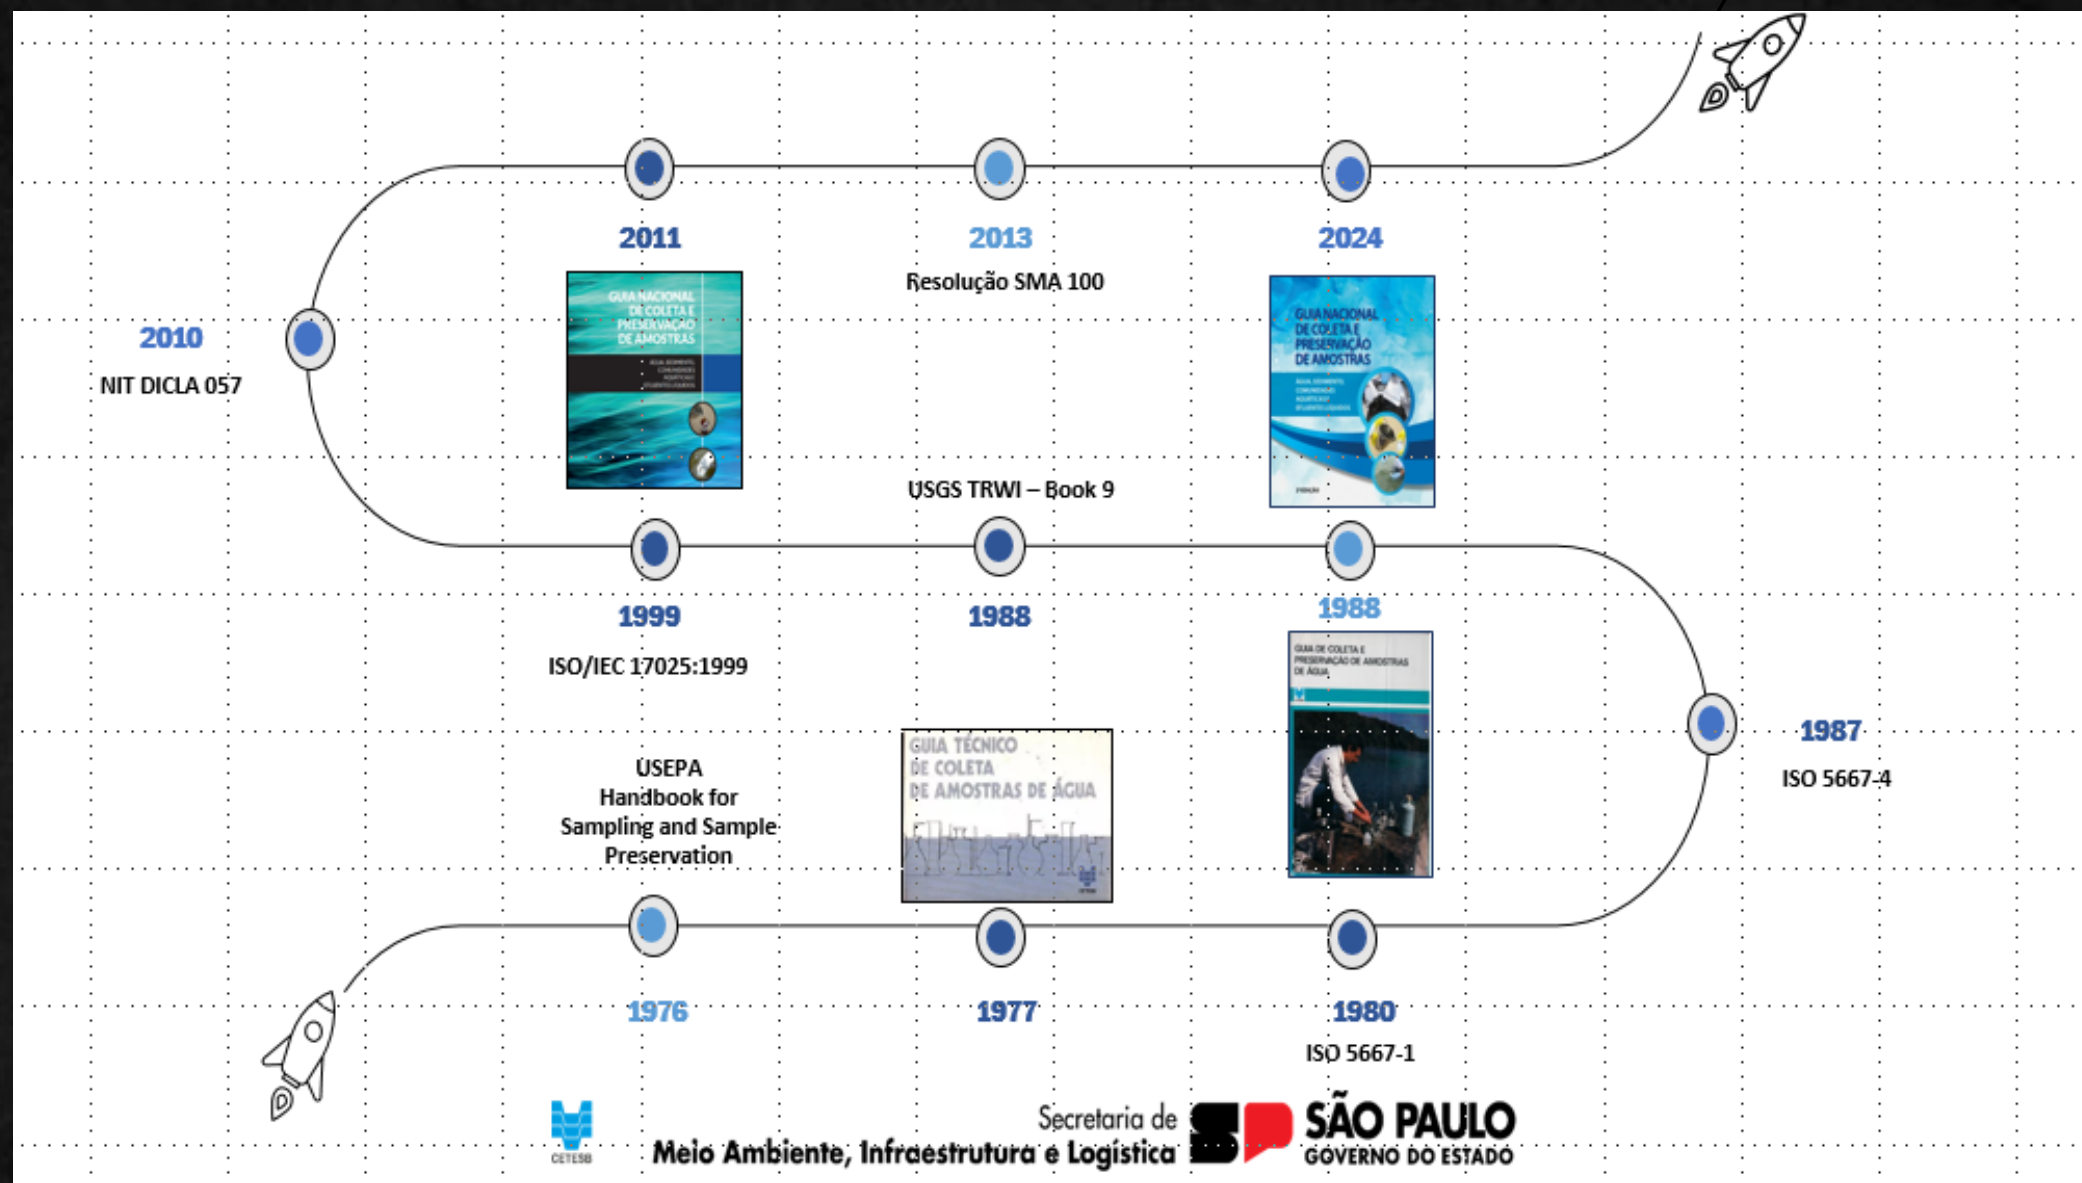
2011

GUIA NACIONAL DE COLETA E PRESERVAÇÃO DE AMOSTRAS

2013

Resolução SMA 100

2024

GUIA NACIONAL DE COLETA E PRESERVAÇÃO DE AMOSTRAS

2010

NIT DICLA 057

USGS TRWI – Book 9

1999

ISO/IEC 17025:1999

1988

1988

GUIA DE COLETA E PRESERVAÇÃO DE AMOSTRAS DE ÁGUA

1987

ISO 5667-4

USEPA Handbook for Sampling and Sample Preservation

GUIA TÉCNICO DE COLETA DE AMOSTRAS DE ÁGUA

1976

1977

1980

ISO 5667-1

CETESB

Secretaria de Meio Ambiente, Infraestrutura e Logística

SÃO PAULO GOVERNO DO ESTADO